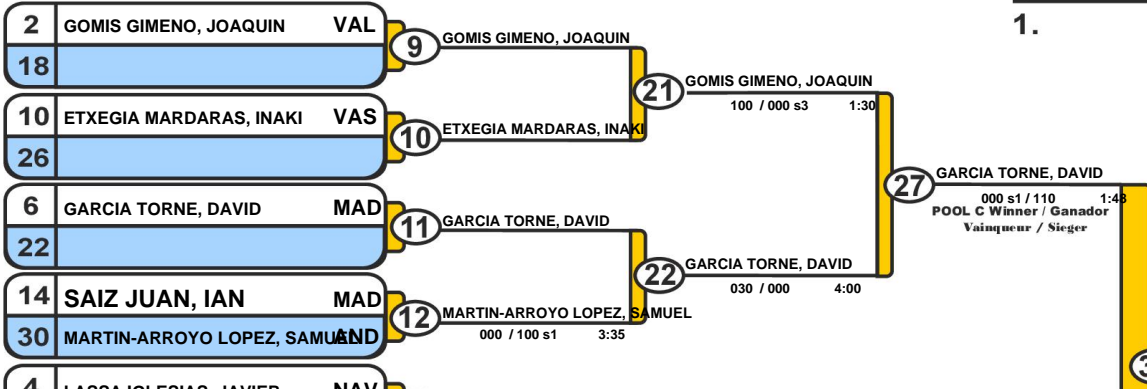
1.

2 GOMIS GIMENO, JOAQUIN VAL
18

10 ETXEGIA MARDARAS, INAKI VAS
26

6 GARCIA TORNE, DAVID MAD
22

14 SAIZ JUAN, IAN MAD
30 MARTIN-ARROYO LOPEZ, SAMUEL AND

4 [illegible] NAV

9 GOMIS GIMENO, JOAQUIN

10 ETXEGIA MARDARAS, INAKI

11 GARCIA TORNE, DAVID

12 MARTIN-ARROYO LOPEZ, SAMUEL
000 / 100 s1 3:35

21 GOMIS GIMENO, JOAQUIN
100 / 000 s3 1:30

22 GARCIA TORNE, DAVID
030 / 000 4:00

27 GARCIA TORNE, DAVID
000 s1 / 110 1:48
POOL C Winner / Ganador
Vainqueur / Sieger

3